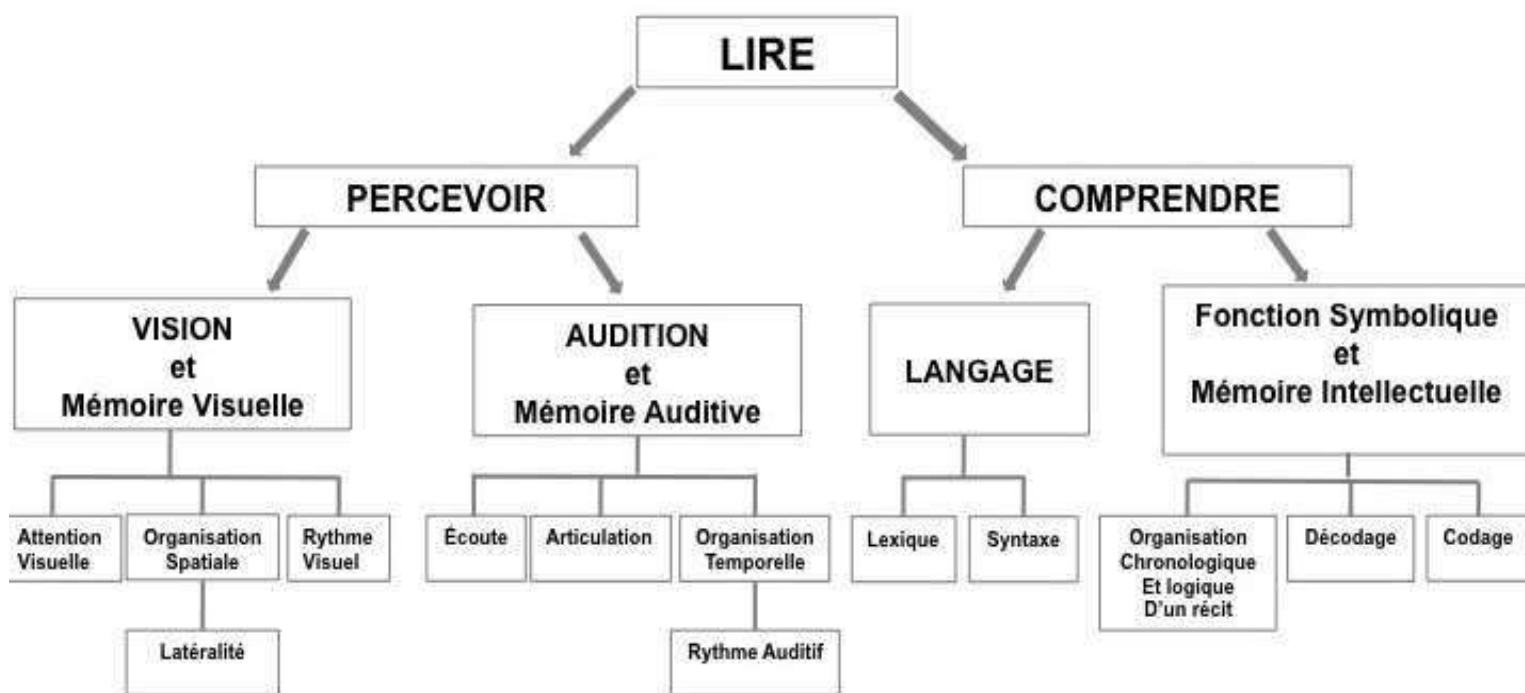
LIRE

PERCEVOIR

COMPRENDRE

VISION
et
Mémoire Visuelle

AUDITION
et
Mémoire Auditive

LANGAGE

Fonction Symbolique
et
Mémoire Intellectuelle

Attention Visuelle

Organisation Spatiale

Rythme Visuel

Latéralité

Écoute

Articulation

Organisation Temporelle

Rythme Auditif

Lexique

Syntaxe

Organisation Chronologique Et logique D'un récit

Décodage

Codage